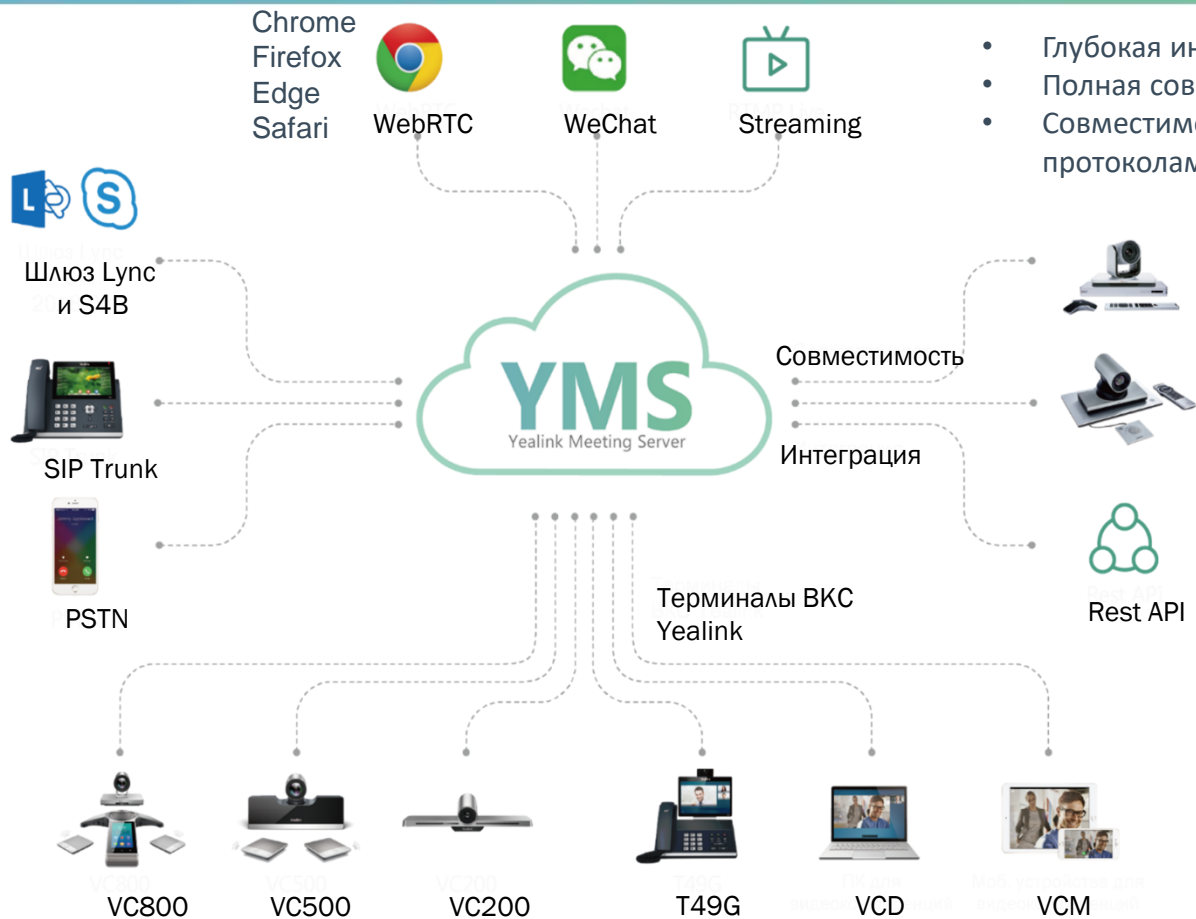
Chrome
Firefox
Edge
Safari

WebRTC

WeChat

Streaming

- Глубокая ин
- Полная сов
- Совместим
протоколам

Шлюз Lync и S4B

SIP Trunk

PSTN

YMS
Yealink Meeting Server

Совместимость

Интеграция

Rest API

Терминалы ВКС Yealink

VC800

VC500

VC200

T49G

VCD

VCM